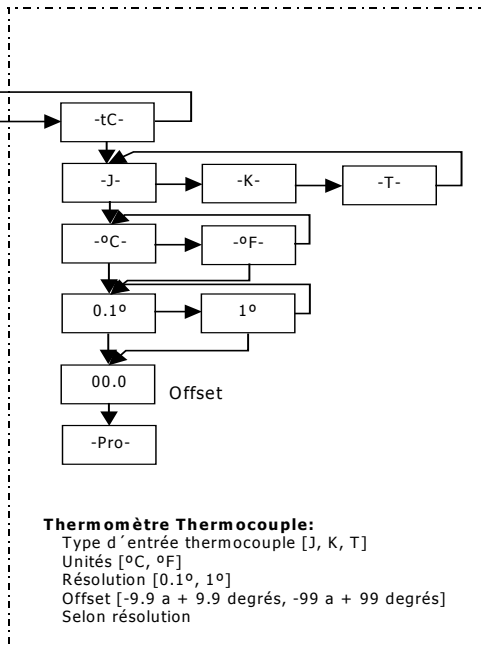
-tC-

-J-

-K-

-T-

-ºC-

-ºF-

0.1º

1º

00.0

Offset

-Pro-

**Thermomètre Thermocouple:**
Type d´entrée thermocouple [J, K, T]
Unités [ºC, ºF]
Résolution [0.1º, 1º]
Offset [-9.9 a + 9.9 degrés, -99 a + 99 degrés]
Selon résolution